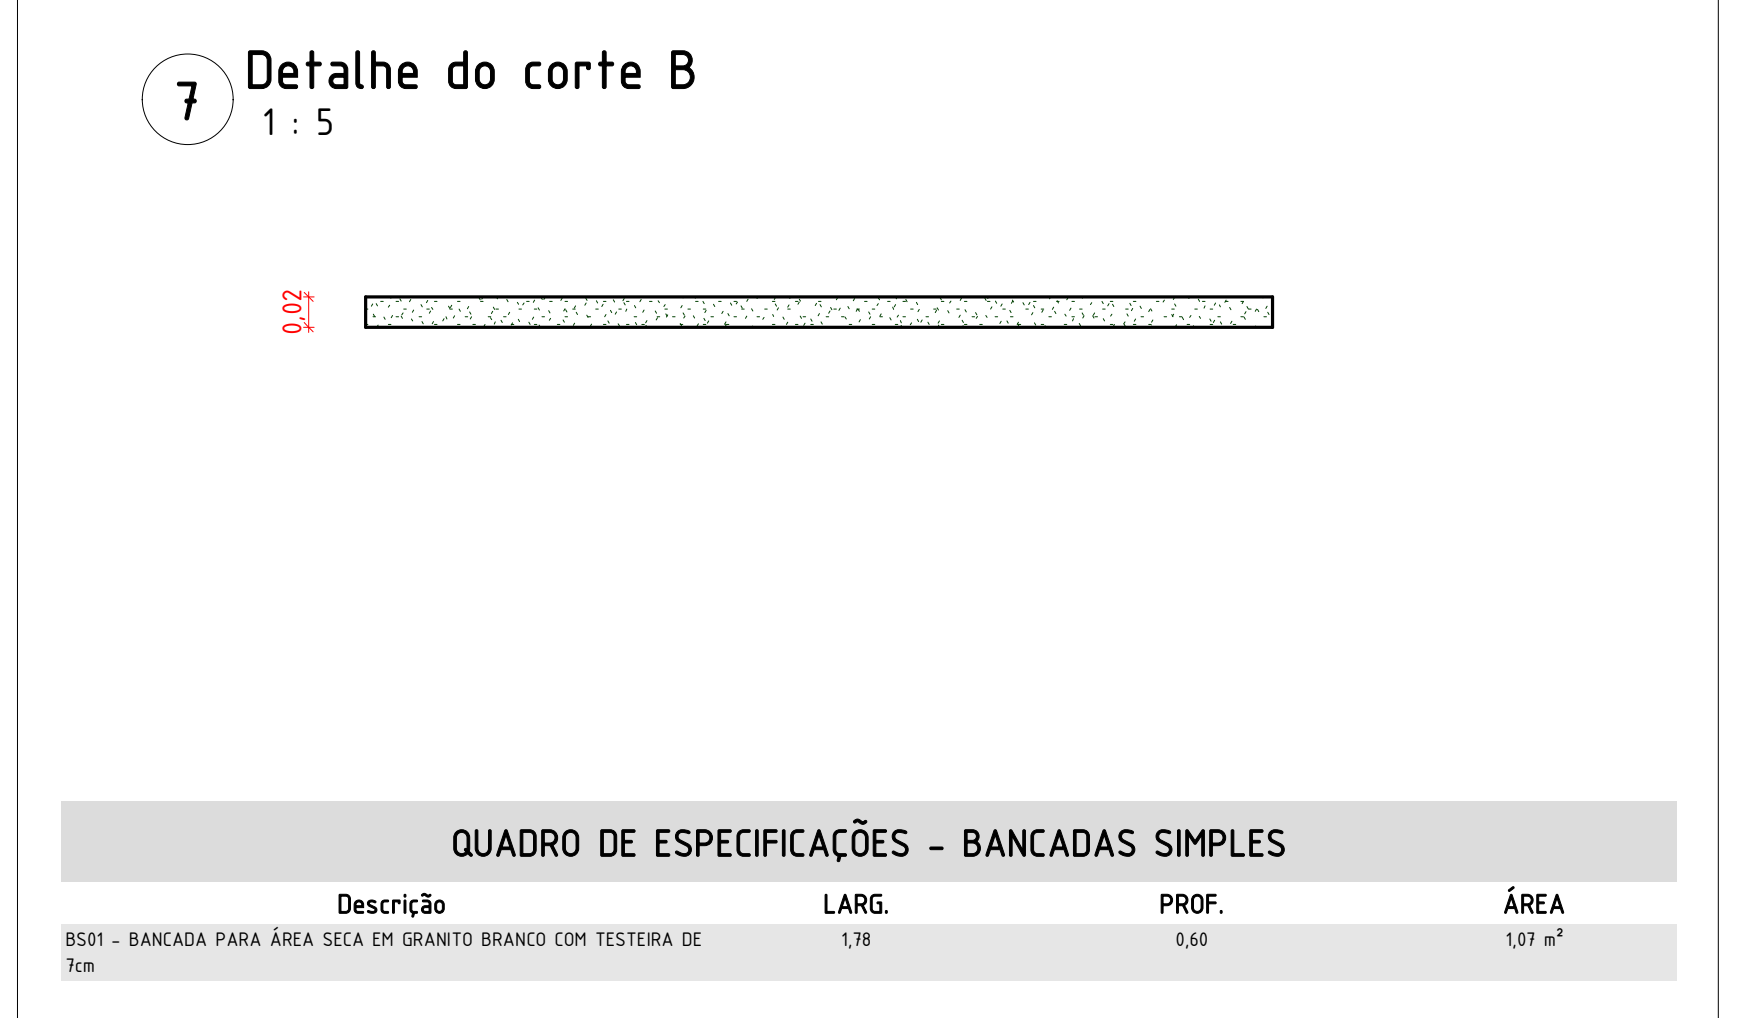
7 Detalhe do corte B
1 : 5

0,02

QUADRO DE ESPECIFICAÇÕES - BANCADAS SIMPLES

| Descrição | LARG. | PROF. | ÁREA |
|---|---|---|---|
| BS01 - BANCADA PARA ÁREA SECA EM GRANITO BRANCO COM TESTEIRA DE 7cm | 1,78 | 0,60 | 1,07 $m^2$ |